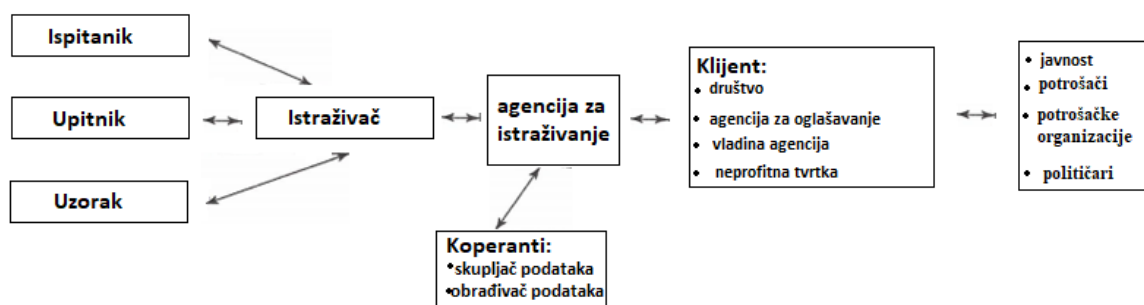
Ispitanik

Upitnik

Uzorak

Istraživač

agencija za istraživanje

Klijent:
• društvo
• agencija za oglašavanje
• vladina agencija
• neprofitna tvrtka

• javnost
• potrošači
• potrošačke organizacije
• političari

Koperanti:
•skupljač podataka
•obrađivač podataka